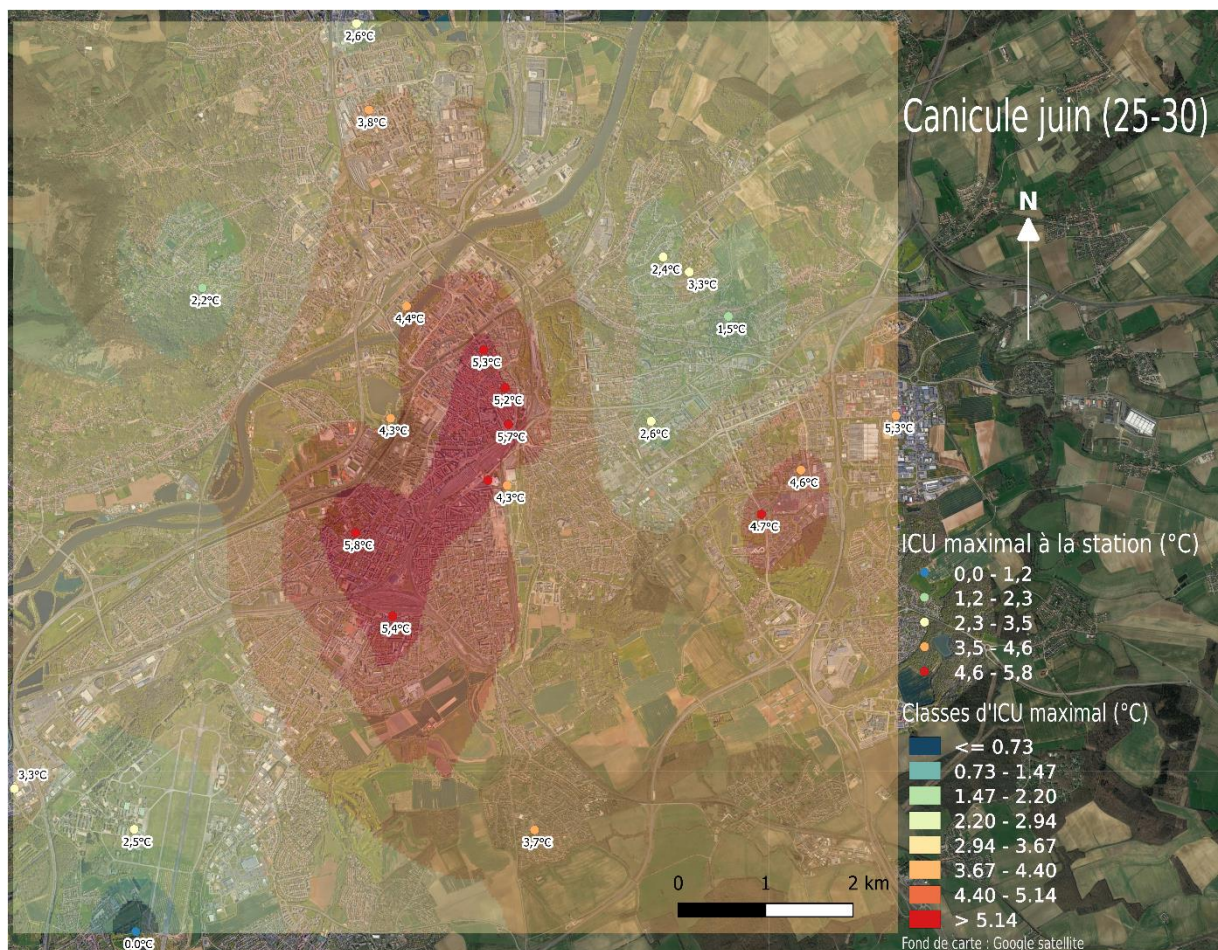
Canicule juin (25-30)

N

2,6°C
3,8°C
2,2°C
2,4°C
3,3°C
1,5°C
4,4°C
5,3°C
5,2°C
4,3°C
5,7°C
2,6°C
5,3°C
4,3°C
4,6°C
4,7°C
5,8°C
5,4°C
3,3°C
2,5°C
3,7°C
0,0°C

ICU maximal à la station (°C)
0,0 - 1,2
1,2 - 2,3
2,3 - 3,5
3,5 - 4,6
4,6 - 5,8

Classes d'ICU maximal (°C)
<= 0.73
0.73 - 1.47
1.47 - 2.20
2.20 - 2.94
2.94 - 3.67
3.67 - 4.40
4.40 - 5.14
> 5.14

0 1 2 km

Fond de carte : Google satellite